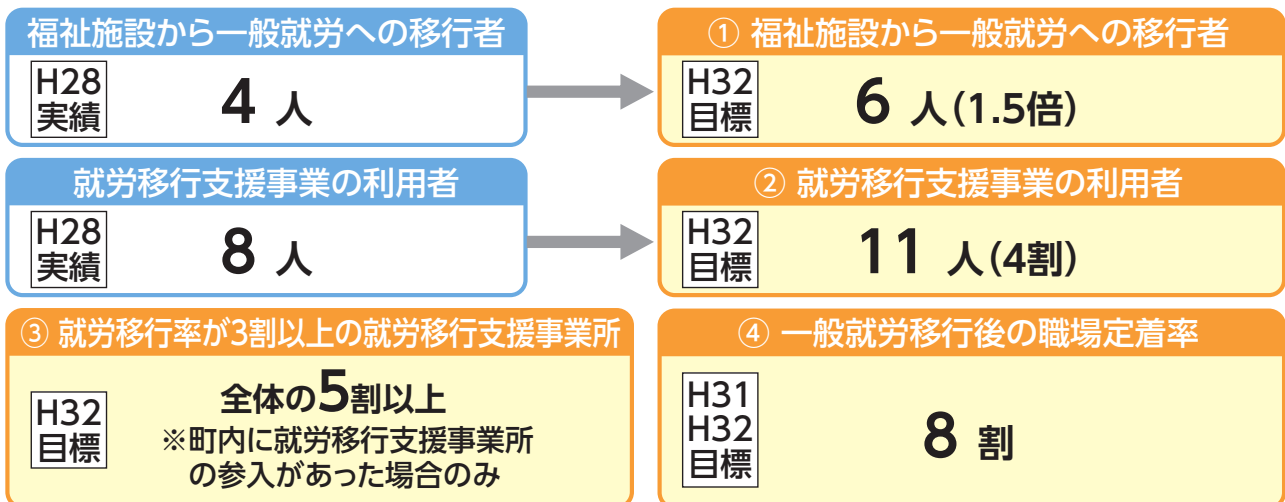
福祉施設から一般就労への移行者

H28
実績

4 人

① 福祉施設から一般就労への移行者

H32
目標

6 人（1.5倍）

就労移行支援事業の利用者

H28
実績

8 人

② 就労移行支援事業の利用者

H32
目標

11 人（4割）

③ 就労移行率が3割以上の就労移行支援事業所

H32
目標

全体の5割以上
※町内に就労移行支援事業所の参入があった場合のみ

④ 一般就労移行後の職場定着率

H31
H32
目標

8 割